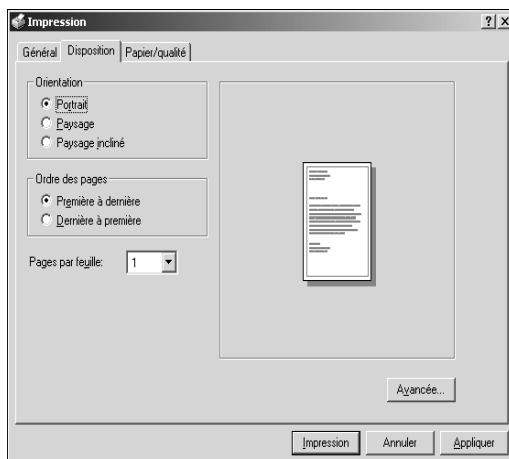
Impression

?

X

Général

Disposition

Papier/qualité

Orientation

Portrait

Paysage

Paysage incliné

Ordre des pages

Première à dernière

Dernière à première

Pages par feuille:

1

Avancée...

Impression

Annuler

Appliquer